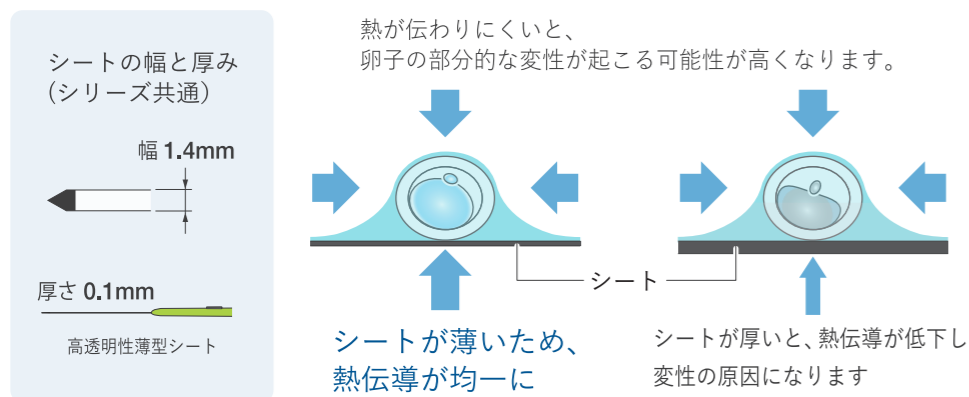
シートの幅と厚み
（シリーズ共通）

幅 1.4mm

厚さ 0.1mm

高透明性薄型シート

熱が伝わりにくいと、
卵子の部分的な変性が起こる可能性が高くなります。

シート

シートが薄いため、
熱伝導が均一に

シートが厚いと、熱伝導が低下し
変性の原因になります